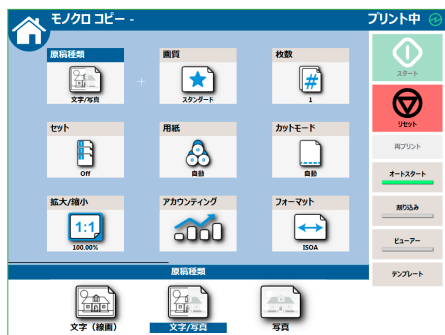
モノクロ コピー -

プリント中

原稿種類

文字/写真

画質

スタンダード

枚数

#

1

スタート

リセット

再プリント

セット

Off

用紙

自動

カットモード

自動

オートスタート

割り込み

拡大/縮小

1:1

100.00%

アカウンティング

フォーマット

ISOA

ビューアー

テンプレート

原稿種類

文字（線画）

文字/写真

写真